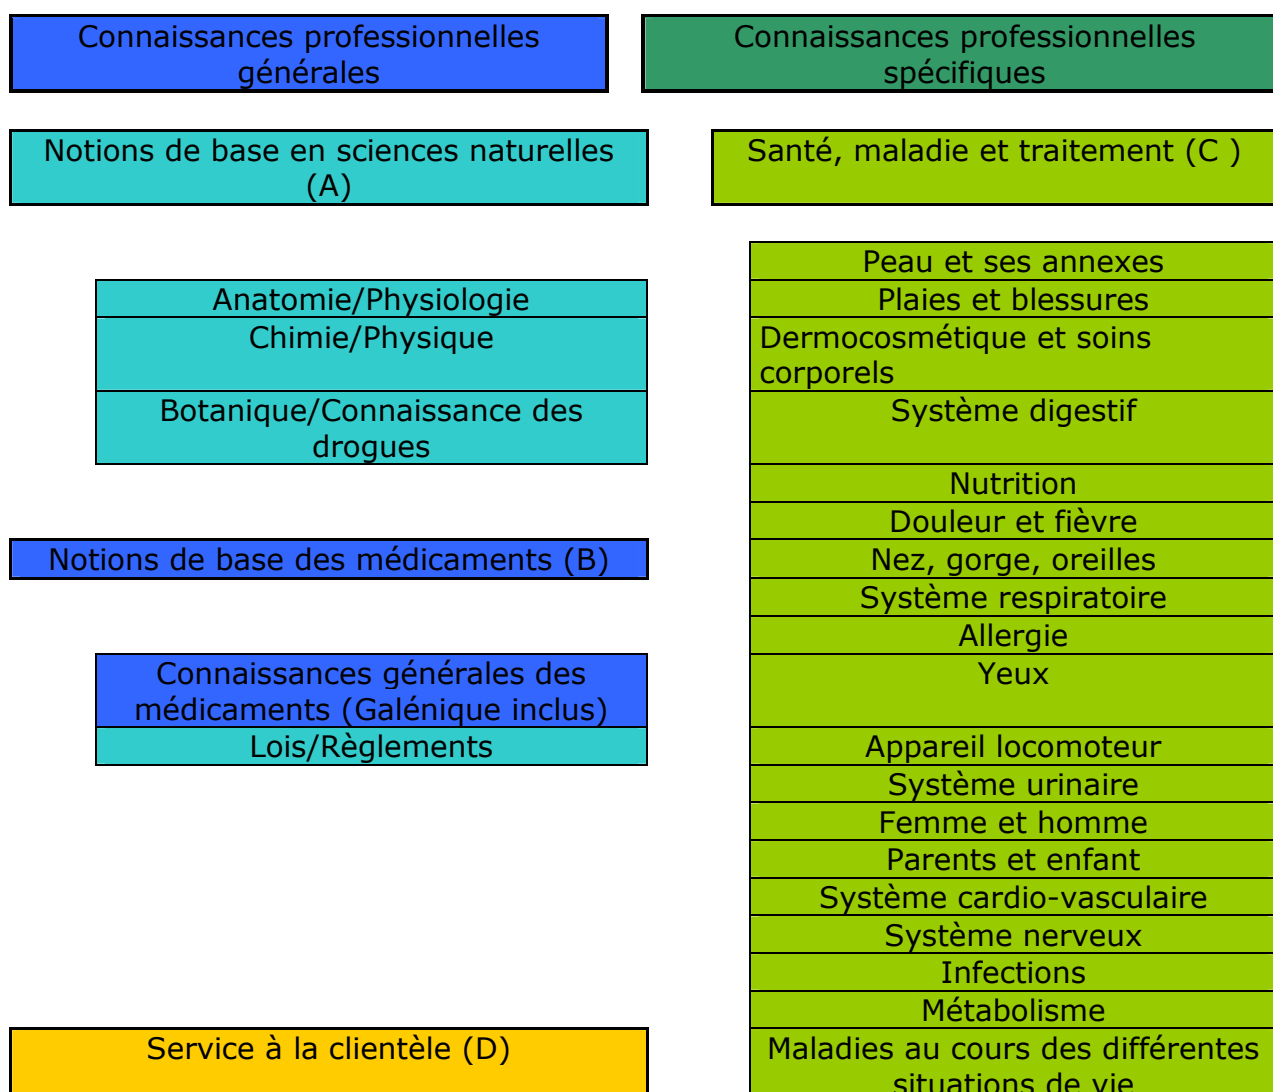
Connaissances professionnelles générales

Notions de base en sciences naturelles (A)

Anatomie/Physiologie
Chimie/Physique
Botanique/Connaissance des drogues

Notions de base des médicaments (B)

Connaissances générales des médicaments (Galénique inclus)
Lois/Règlements

Service à la clientèle (D)

Connaissances professionnelles spécifiques

Santé, maladie et traitement (C )

Peau et ses annexes
Plaies et blessures
Dermocosmétique et soins corporels
Système digestif
Nutrition
Douleur et fièvre
Nez, gorge, oreilles
Système respiratoire
Allergie
Yeux
Appareil locomoteur
Système urinaire
Femme et homme
Parents et enfant
Système cardio-vasculaire
Système nerveux
Infections
Métabolisme
Maladies au cours des différentes situations de vie